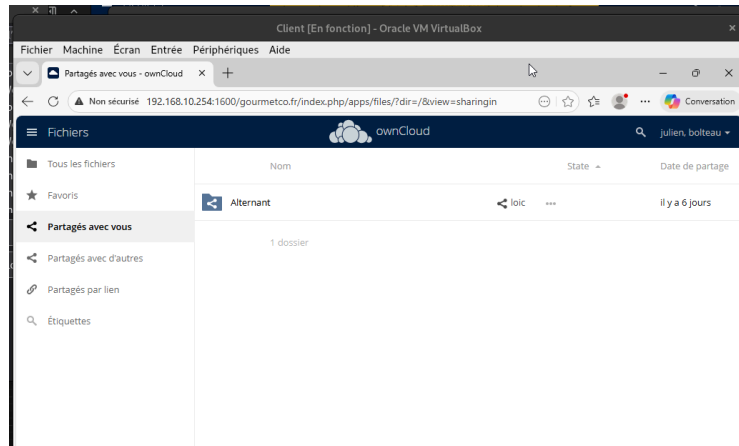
Client [En fonction] - Oracle VM VirtualBox

Fichier Machine Écran Entrée Périphériques Aide

Partagés avec vous - ownCloud

Non sécurisé 192.168.10.254:1600/gourmetco.fr/index.php/apps/files/?dir=/&view=sharingin

Conversation

Fichiers

ownCloud

julien, bolteau

Tous les fichiers

Favoris

Partagés avec vous

Partagés avec d'autres

Partagés par lien

Étiquettes

| Nom | | State | Date de partage |
|---|---|---|---|
| Alternant | loic | ... | il y a 6 jours |

1 dossier